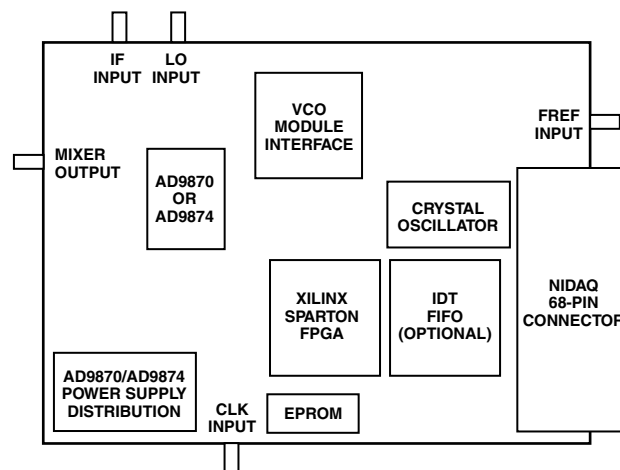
IF INPUT

LO INPUT

VCO MODULE INTERFACE

FREF INPUT

MIXER OUTPUT

AD9870 OR AD9874

CRYSTAL OSCILLATOR

XILINX SPARTON FPGA

IDT FIFO (OPTIONAL)

NIDAQ 68-PIN CONNECTOR

AD9870/AD9874 POWER SUPPLY DISTRIBUTION

CLK INPUT

EPROM